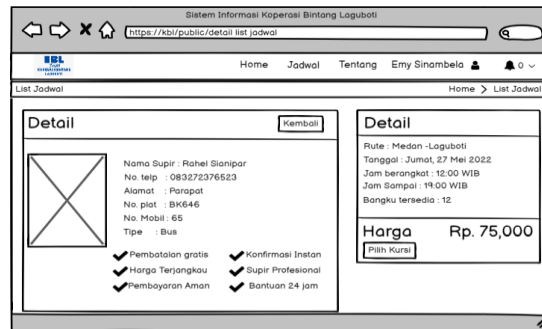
Sistem Informasi Koperasi Bintang Laguboti

https://kbl/public/detail list jadwal

KBL

Home Jadwal Tentang Emy Sinambela 0

List Jadwal

Home > List Jadwal

Detail

Kembali

Nama Supir : Rahel Sianipar
No. telp : 083272376523
Alamat : Parapat
No. plat : BK646
No. Mobil : 65
Tipe : Bus

Pembatalan gratis
Konfirmasi Instan
Harga Terjangkau
Supir Profesional
Pembayaran Aman
Bantuan 24 jam

Detail

Rute : Medan -Laguboti
Tanggal : Jumat, 27 Mei 2022
Jam berangkat : 12:00 WIB
Jam Sampai : 19:00 WIB
Bangku tersedia : 12

Harga Rp. 75,000

Pilih Kursi